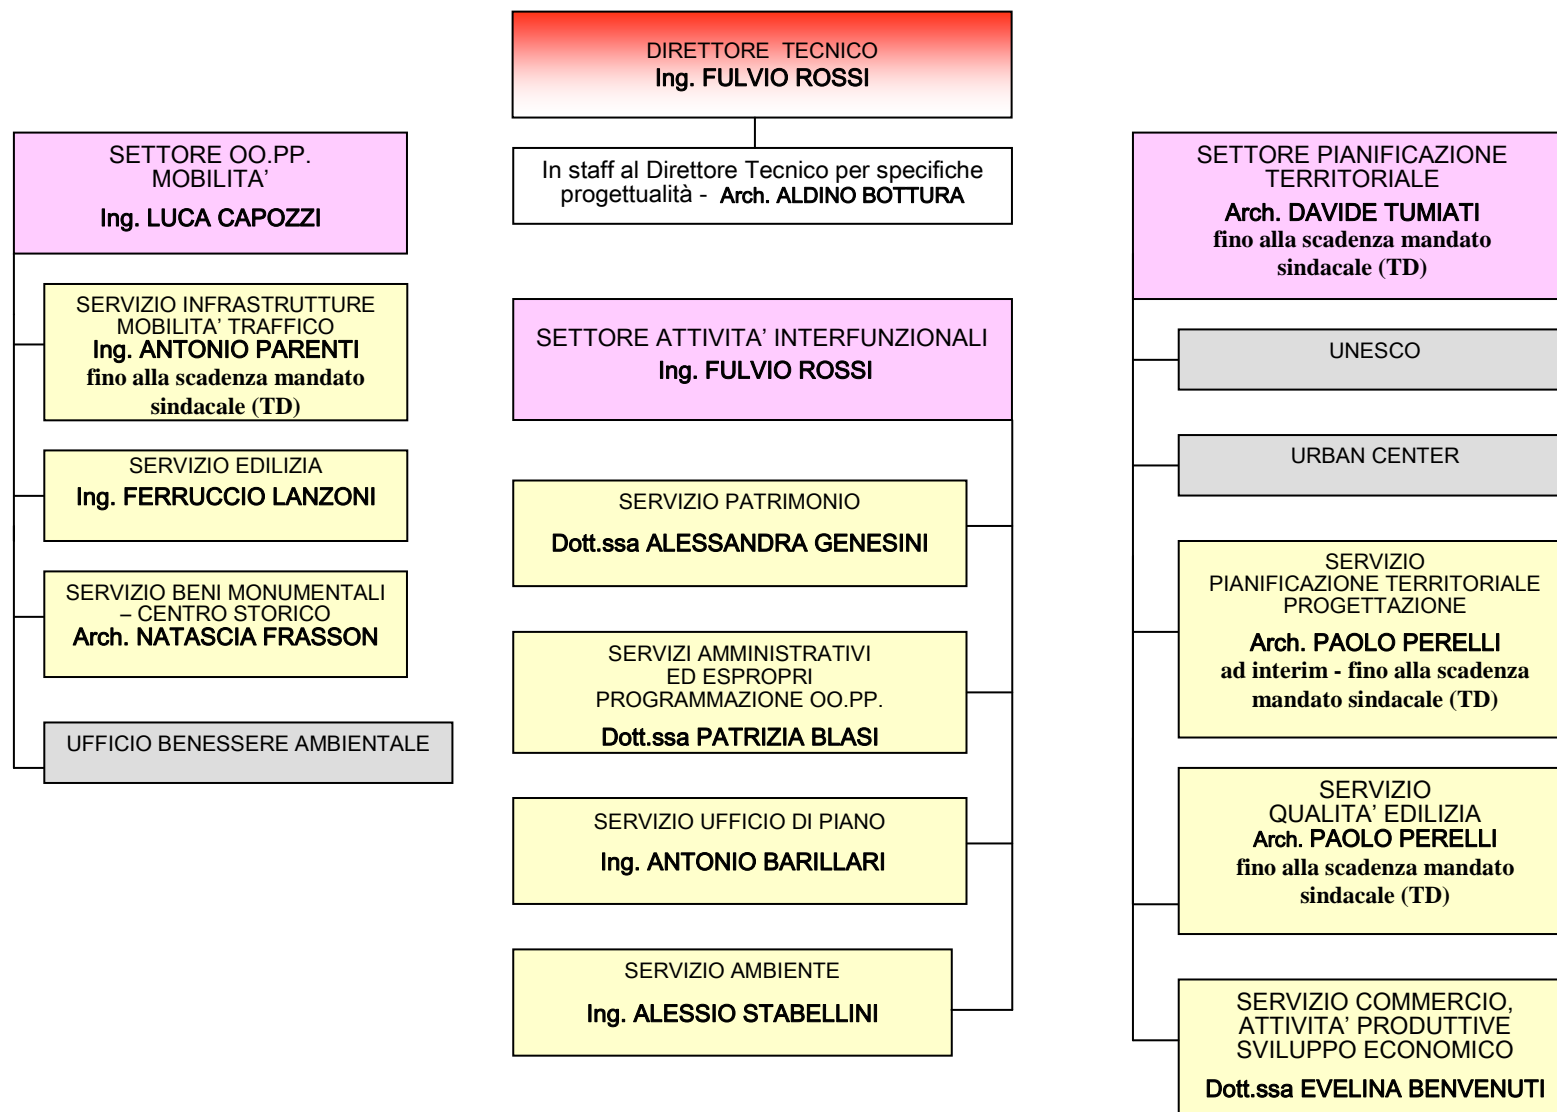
DIRETTORE TECNICO
Ing. FULVIO ROSSI

In staff al Direttore Tecnico per specifiche progettualità - Arch. ALDINO BOTTURA

SETTORE OO.PP. MOBILITA'
Ing. LUCA CAPOZZI

SERVIZIO INFRASTRUTTURE MOBILITA' TRAFFICO
Ing. ANTONIO PARENTI
fino alla scadenza mandato sindacale (TD)

SERVIZIO EDILIZIA
Ing. FERRUCCIO LANZONI

SERVIZIO BENI MONUMENTALI – CENTRO STORICO
Arch. NATASCIA FRASSON

UFFICIO BENESSERE AMBIENTALE

SETTORE ATTIVITA' INTERFUNZIONALI
Ing. FULVIO ROSSI

SERVIZIO PATRIMONIO
Dott.ssa ALESSANDRA GENESINI

SERVIZI AMMINISTRATIVI ED ESPROPRI PROGRAMMAZIONE OO.PP.
Dott.ssa PATRIZIA BLASI

SERVIZIO UFFICIO DI PIANO
Ing. ANTONIO BARILLARI

SERVIZIO AMBIENTE
Ing. ALESSIO STABELLINI

SETTORE PIANIFICAZIONE TERRITORIALE
Arch. DAVIDE TUMIATI
fino alla scadenza mandato sindacale (TD)

UNESCO

URBAN CENTER

SERVIZIO PIANIFICAZIONE TERRITORIALE PROGETTAZIONE
Arch. PAOLO PERELLI
ad interim - fino alla scadenza mandato sindacale (TD)

SERVIZIO QUALITA' EDILIZIA
Arch. PAOLO PERELLI
fino alla scadenza mandato sindacale (TD)

SERVIZIO COMMERCIO, ATTIVITA' PRODUTTIVE SVILUPPO ECONOMICO
Dott.ssa EVELINA BENVENUTI